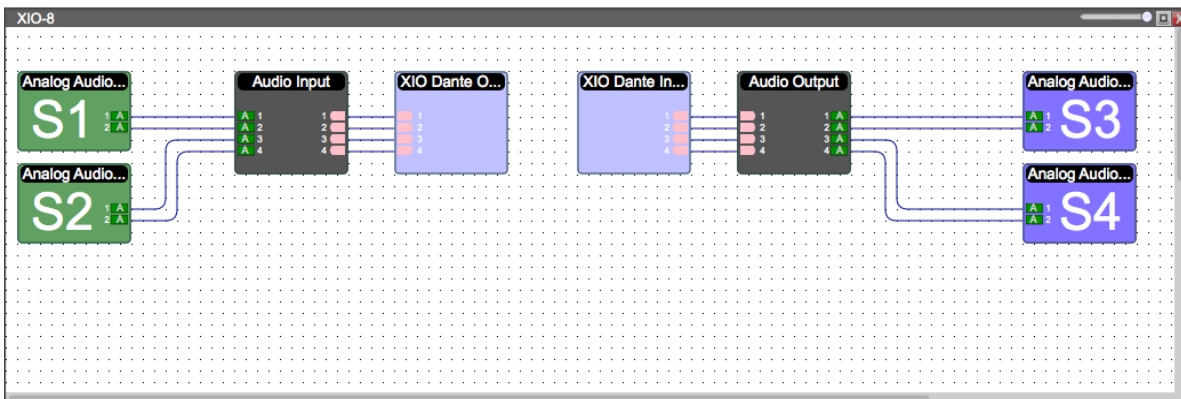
XIO-8

Analog Audio...
S1
1 A
2 A

Analog Audio...
S2
1 A
2 A

Audio Input
A 1
A 2
A 3
A 4
1
2
3
4

XIO Dante O...
1
2
3
4

XIO Dante In...
1
2
3
4

Audio Output
1
2
3
4
1 A
2 A
3 A
4 A

Analog Audio...
A 1
A 2
S3

Analog Audio...
A 1
A 2
S4